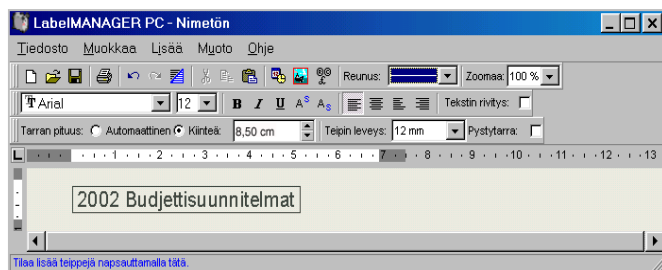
LabelMANAGER PC - Nimetön

Tiedosto Muokkaa Lisää Muoto Ohje

Reunus: Zoomaa: 100 %

Arial 12 B I U A A Tekstin rivitys:

Tarran pituus: Automaattinen Kiinteä: 8,50 cm Teipin leveys: 12 mm Pystytarra:

1 2 3 4 5 6 7 8 9 10 11 12 13

2002 Budjettisuunnitelmat

Tilaa lisää teippejä napsauttamalla tätä.